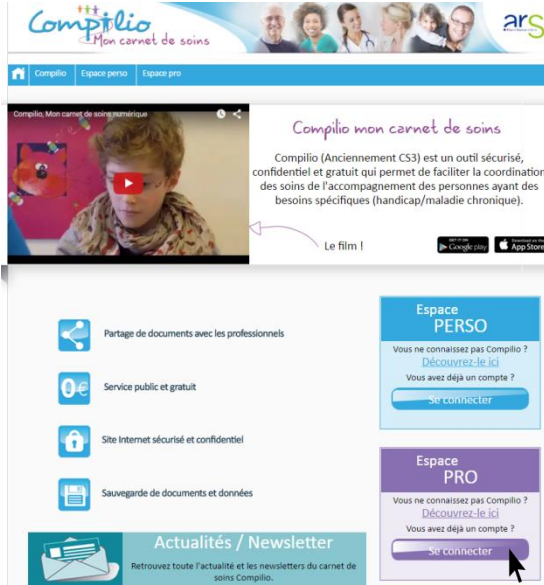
Compilio
Mon carnet de soins

ars

Compilio Espace perso Espace pro

Compilio, Mon carnet de soins numérique

Compilio mon carnet de soins

Compilio (Anciennement CS3) est un outil sécurisé, confidentiel et gratuit qui permet de faciliter la coordination des soins de l'accompagnement des personnes ayant des besoins spécifiques (handicap/maladie chronique).

Le film !

GET IT ON Google play

Download on the App Store

Partage de documents avec les professionnels

0€

Service public et gratuit

Site Internet sécurisé et confidentiel

Sauvegarde de documents et données

Espace
PERSO
Vous ne connaissez pas Compilio ?
Découvrez-le ici
Vous avez déjà un compte ?
Se connecter

Espace
PRO
Vous ne connaissez pas Compilio ?
Découvrez-le ici
Vous avez déjà un compte ?
Se connecter

Actualités / Newsletter
Retrouvez toute l'actualité et les newsletters du carnet de soins Compilio.